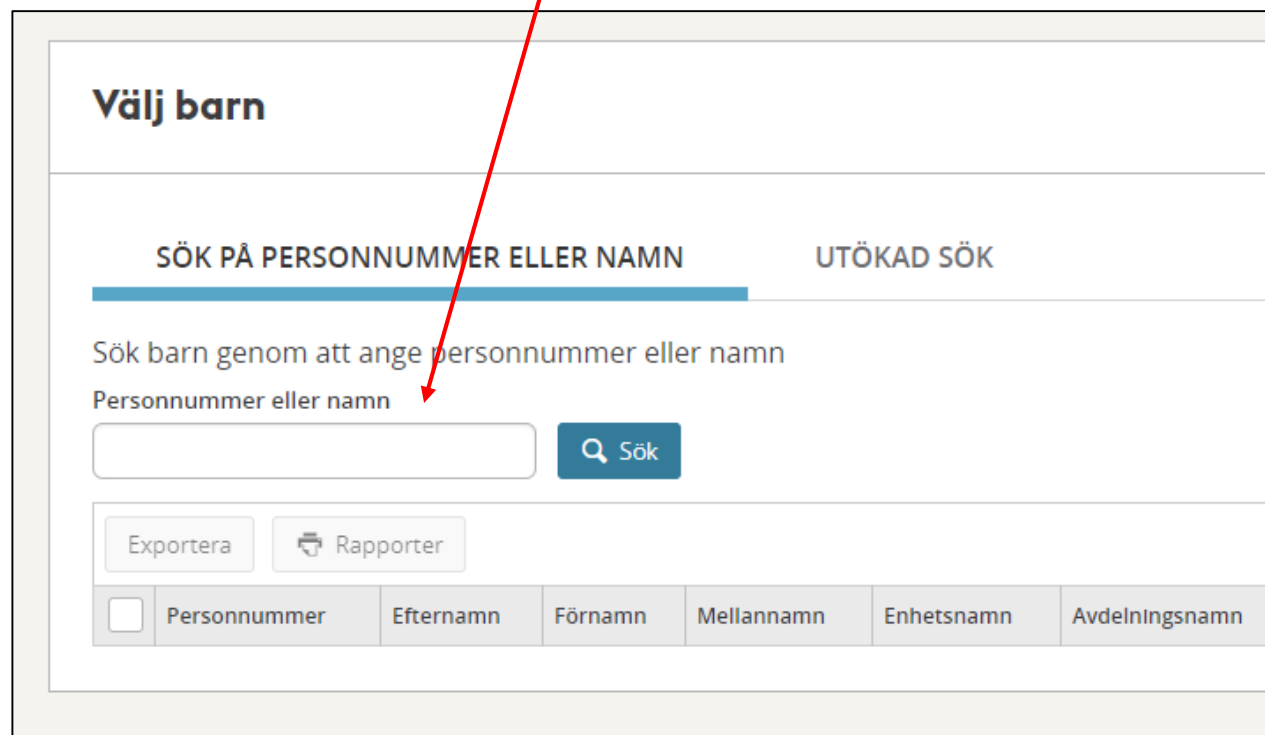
Välj barn

SÖK PÅ PERSONNUMMER ELLER NAMN

UTÖKAD SÖK

Sök barn genom att ange personnummer eller namn

Personnummer eller namn

Sök

Exportera

Rapporter

| | Personnummer | Efternamn | Förnamn | Mellannamn | Enhetsnamn | Avdelningsnamn |
|---|---|---|---|---|---|---|